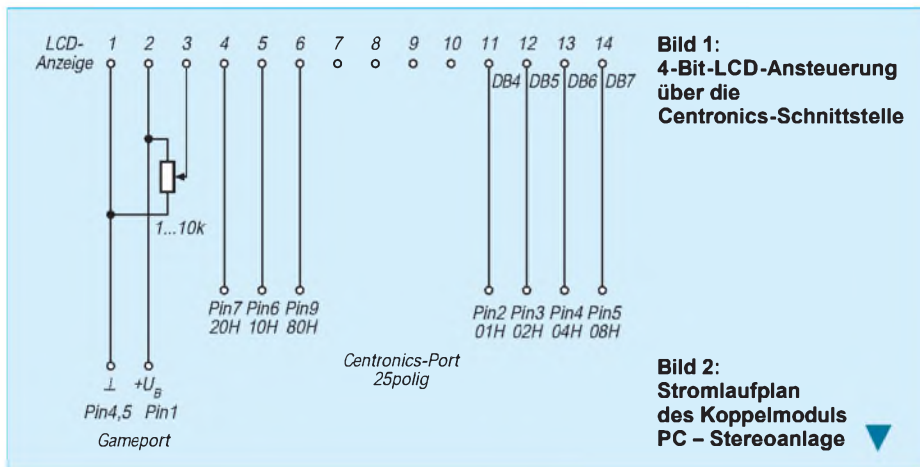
LCD-Anzeige 1 2 3 4 5 6 7 8 9 10 11 12 13 14

DB4 DB5 DB6 DB7

1...10k

Pin7 20H Pin6 10H Pin9 80H

Pin2 01H Pin3 02H Pin4 04H Pin5 08H

$\perp$ $+U_B$
Pin4,5 Pin1
Gameport

Centronics-Port 25polig

Bild 1: 4-Bit-LCD-Ansteuerung über die Centronics-Schnittstelle

Bild 2: Stromlaufplan des Koppelmoduls PC – Stereoanlage